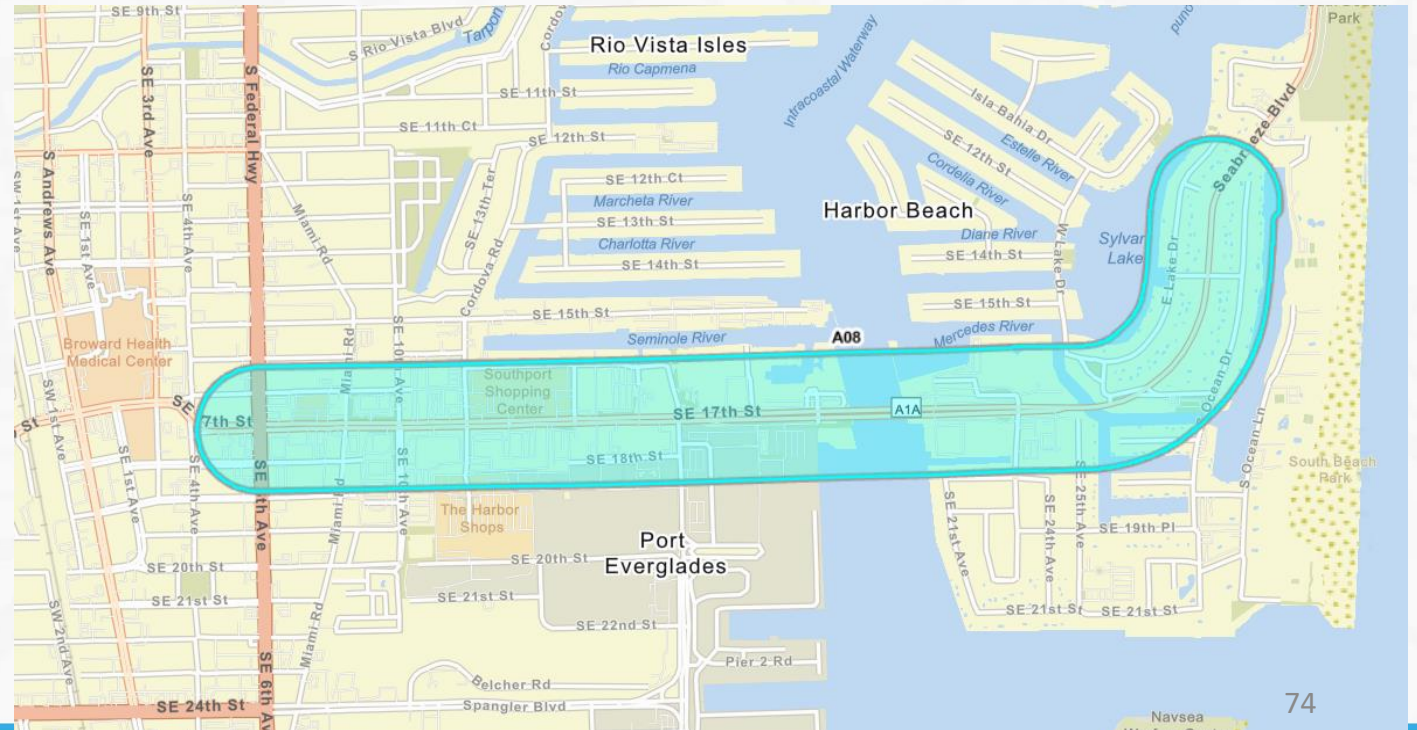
SE 9th St
S Rio Vista Blvd
Tarpon
Cordova
Rio Vista Isles
Rio Capmena
Intracoastal Waterway
Park
SE 11th St
SE 11th Ct
SE 12th St
SE 3rd Ave
S Federal Hwy
S Andrews Ave
SW 1st Ave
SE 1st Ave
SE 4th Ave
Miami Rd
SE 13th Ter
Cordova Rd
SE 12th Ct
Marcheta River
SE 13th St
Charlotta River
SE 14th St
Isla Bahia Dr
Estelle River
SE 12th St
Cordelia River
Harbor Beach
Diane River
SE 14th St
W Lake Dr
Sylvan Lake
Seabreeze Blvd
E Lake Dr
SE 15th St
Seminole River
A08
SE 15th St
Mercedes River
Broward Health Medical Center
Miami Rd
SE 10th Ave
Southport Shopping Center
SE 17th St
7th St
SE
St
A1A
SE 18th St
S Ocean Dr
SW 1st Ave
SE 1st Ave
SE 4th Ave
SE 6th Ave
The Harbor Shops
SE 21st Ave
SE 24th Ave
SE 25th Ave
S Ocean Ln
South Beach Park
SE 19th Pl
Port Everglades
SE 20th St
SE 20th St
SE 21st St
SE 21st St
SE 21st St
SE 21st St
SW 2nd Ave
SE 22nd St
Pier 2 Rd
Belcher Rd
SE 24th St
Spangler Blvd
Navsea
74